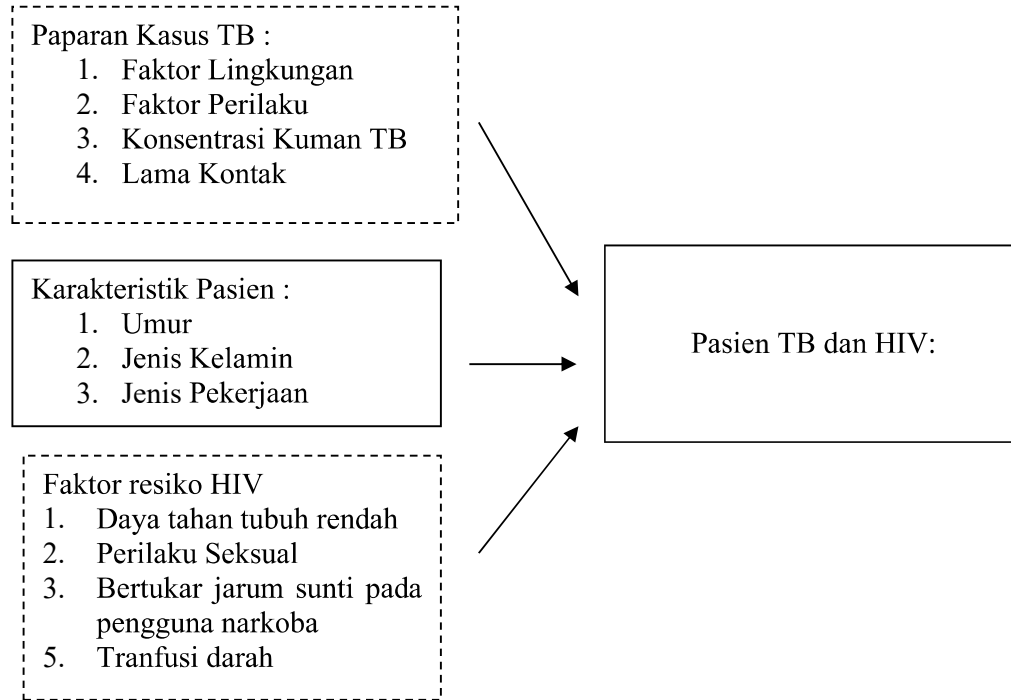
Paparan Kasus TB :
1. Faktor Lingkungan
2. Faktor Perilaku
3. Konsentrasi Kuman TB
4. Lama Kontak

Karakteristik Pasien :
1. Umur
2. Jenis Kelamin
3. Jenis Pekerjaan

Faktor resiko HIV
1. Daya tahan tubuh rendah
2. Perilaku Seksual
3. Bertukar jarum sunti pada pengguna narkoba
5. Tranfusi darah

Pasien TB dan HIV: